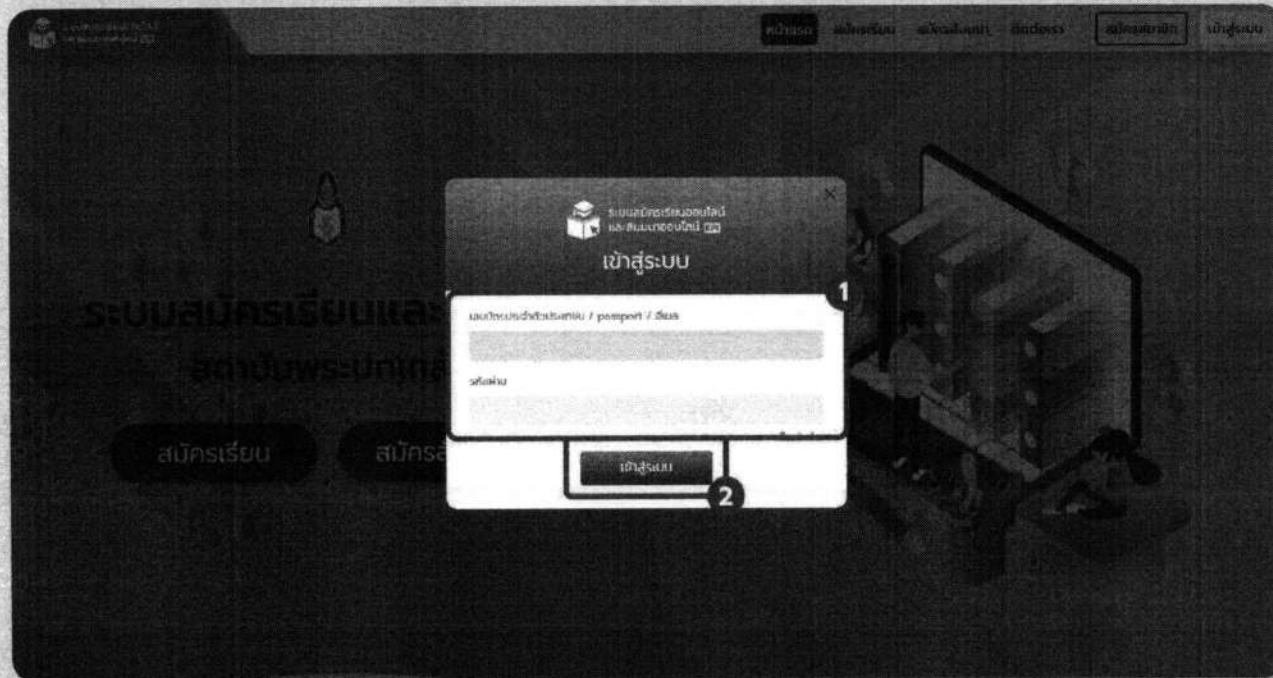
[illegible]

หน้าแรก สมัครเรียน สมัครสอบ ติดต่อเรา สมัครสมาชิก เข้าสู่ระบบ

ระบบสมัครเรียนและ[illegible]
สถาบันพระปกเกล้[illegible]

สมัครเรียน สมัครส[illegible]

ระบบสมัครเรียนออนไลน์ และสัมมนาออนไลน์ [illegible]

เข้าสู่ระบบ

1

เลขบัตรประจำตัวประชาชน / passport / อีเมล

รหัสผ่าน

เข้าสู่ระบบ

2